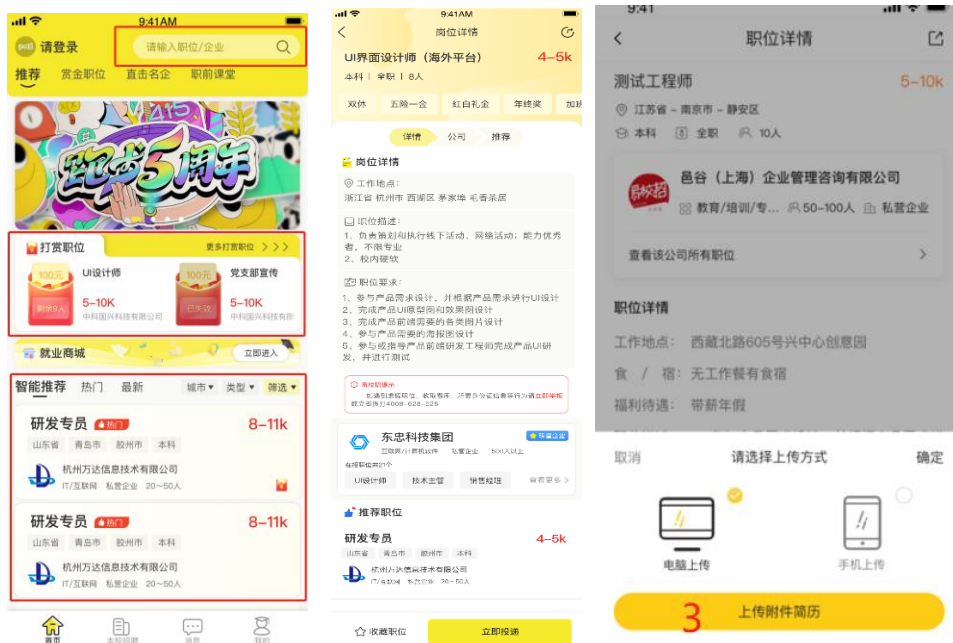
9:41AM

请登录

请输入职位/企业

推荐　赏金职位　直击名企　职前课堂

跑者5周年

打赏职位

更多打赏职位 > > >

100元

UI设计师

剩余9人

5-10K

中科国兴科技有限公司

100元

党支部宣传

已失效

5-10K

中科国兴科技有限

就业商城

立即进入

智能推荐　热门　最新

城市▾　类型▾　筛选▾

研发专员　热门　8-11k

山东省　青岛市　胶州市　本科

杭州万达信息技术有限公司

IT/互联网　私营企业　20~50人

研发专员　热门　8-11k

山东省　青岛市　胶州市　本科

杭州万达信息技术有限公司

IT/互联网　私营企业　20~50人

首页　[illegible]　消息　我的

9:41AM

岗位详情

UI界面设计师（海外平台）　4-5k

本科｜全职｜8人

双休　五险一金　红白礼金　年终奖　加班

详情　公司　推荐

岗位详情

工作地点：

浙江省 杭州市 西湖区 茅家埠 毛香茶居

职位描述：

1、负责策划和执行线下活动、网络活动；能力优秀者，不限专业

2、校内硬妓

职位要求：

1、参与产品需求设计，并根据产品需求进行UI设计

2、完成产品UI原型图和效果图设计

3、完成产品前端需要的各类图片设计

4、参与产品需要的海报图设计

5、参与或指导产品前端研发工程师完成产品UI研发，并进行测试

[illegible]

东忠科技集团

互联网/计算机软件　私营企业　500人以上

在招职位共21个

UI设计师　技术主管　销售经理　查看更多 >

推荐职位

研发专员　4-5k

山东省　青岛市　胶州市　本科

杭州万达信息技术有限公司

IT/互联网　私营企业　20~50人

收藏职位　立即投递

9:41

职位详情

测试工程师　5-10k

江苏省 - 南京市 - 静安区

本科　全职　10人

邑谷（上海）企业管理咨询有限公司

教育/培训/专...　50-100人　私营企业

查看该公司所有职位 >

职位详情

工作地点：　西藏北路605号兴中心创意园

食　/　宿：　无工作餐有食宿

福利待遇：　带薪年假

取消　请选择上传方式　确定

电脑上传　手机上传

3　上传附件简历